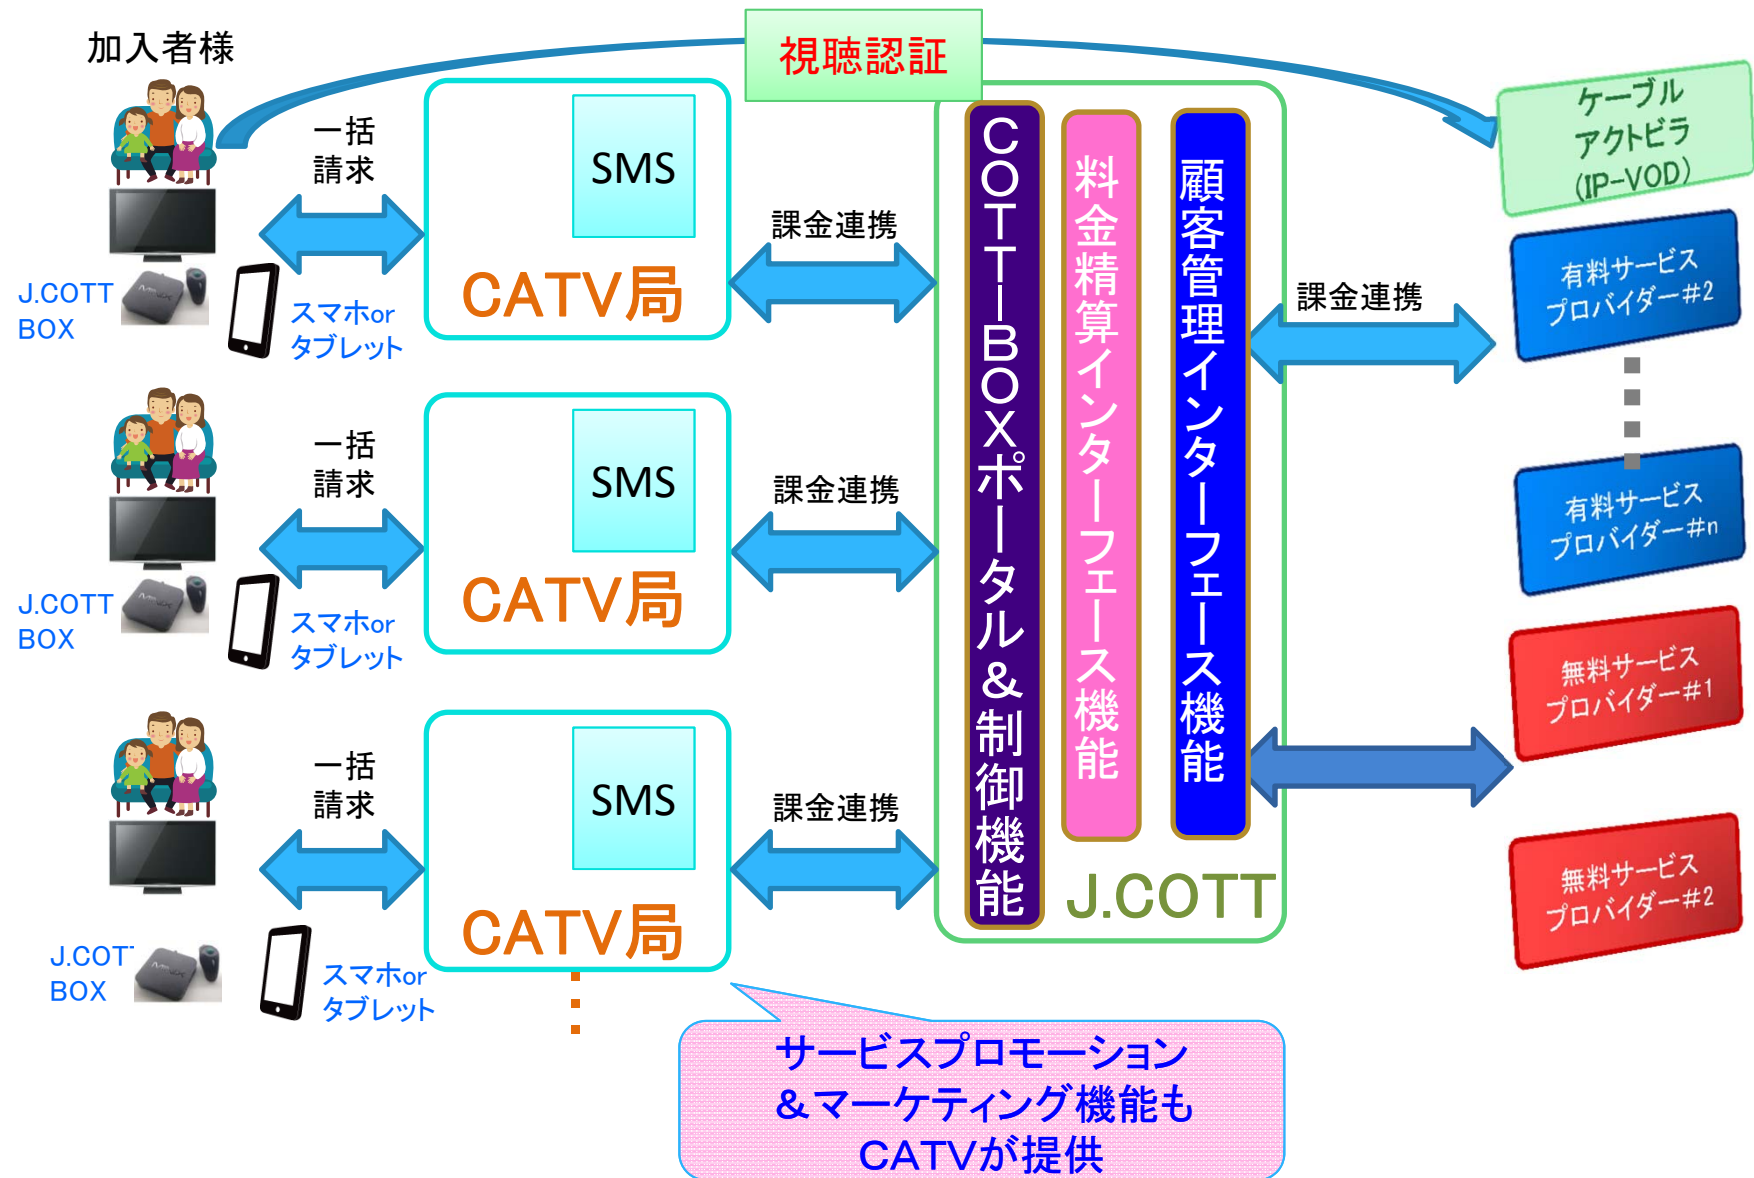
加入者様

視聴認証

ケーブル
アクトビラ
(IP-VOD)

一括
請求

SMS

CATV局

課金連携

J.COTT
BOX

スマホor
タブレット

一括
請求

SMS

CATV局

課金連携

J.COTT
BOX

スマホor
タブレット

一括
請求

SMS

CATV局

課金連携

J.COTT
BOX

スマホor
タブレット

COTT－BOXポータル＆制御機能

料金精算インターフェース機能

顧客管理インターフェース機能

J.COTT

課金連携

有料サービス
プロバイダー#2

有料サービス
プロバイダー#n

無料サービス
プロバイダー#1

無料サービス
プロバイダー#2

サービスプロモーション
＆マーケティング機能も
CATVが提供